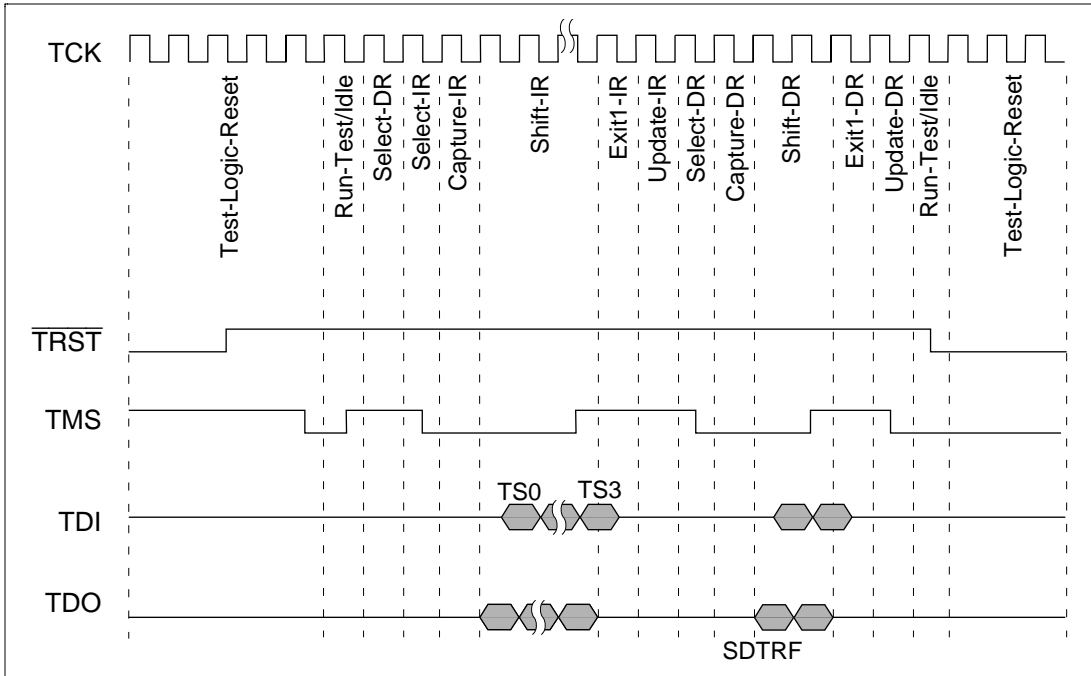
TCK

Test-Logic-Reset
Run-Test/Idle
Select-DR
Select-IR
Capture-IR
Shift-IR
Exit1-IR
Update-IR
Select-DR
Capture-DR
Shift-DR
Exit1-DR
Update-DR
Run-Test/Idle
Test-Logic-Reset

$\overline{TRST}$

TMS

TS0
TS3
TDI

TDO

SDTRF